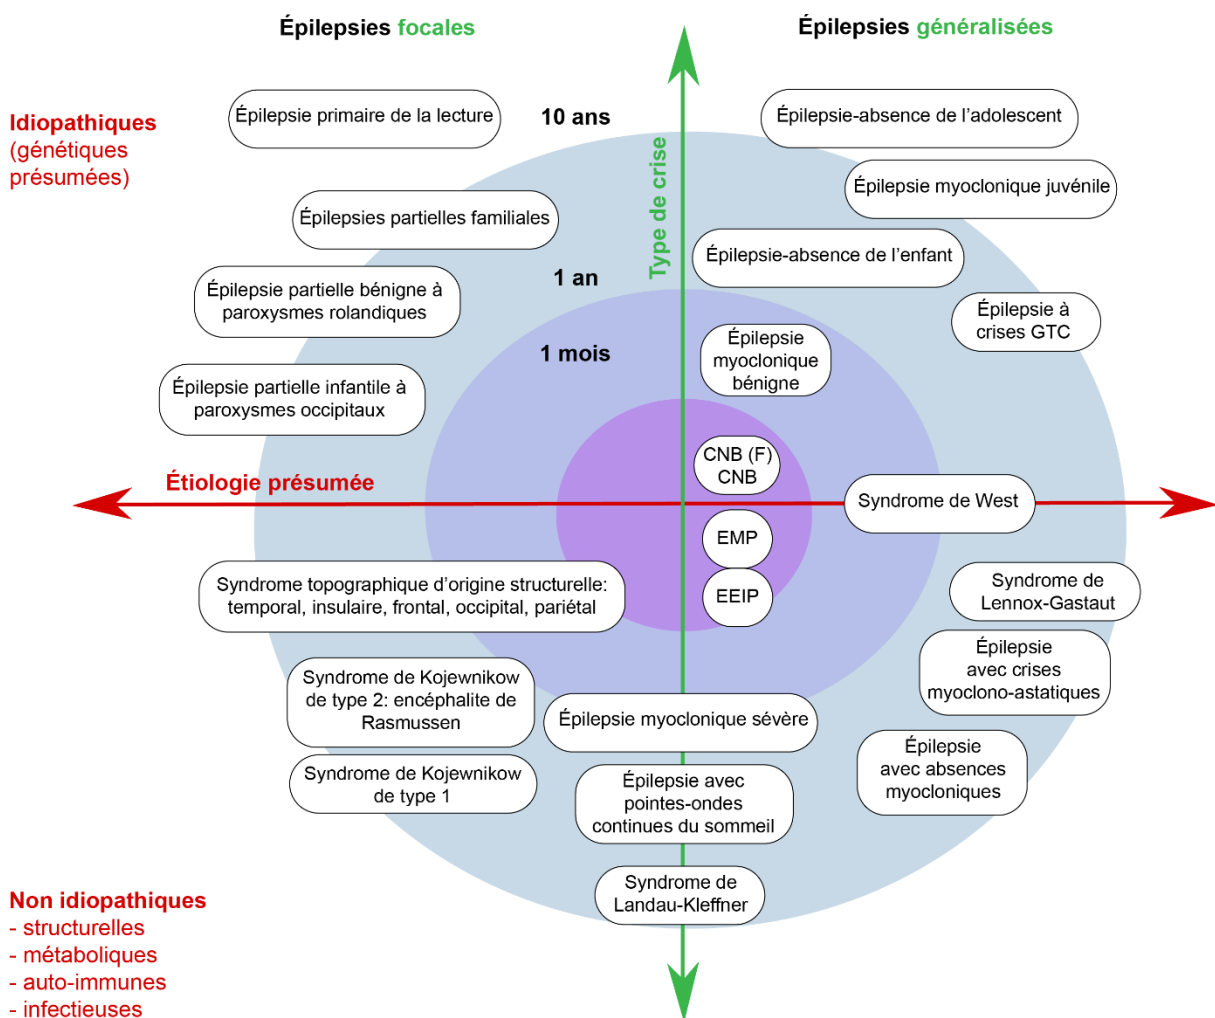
Épilepsies focales

Épilepsies généralisées

Idiopathiques (génétiques présumées)

Épilepsie primaire de la lecture

10 ans

Épilepsie-absence de l'adolescent

Épilepsie myoclonique juvénile

Type de crise

Épilepsies partielles familiales

Épilepsie-absence de l'enfant

1 an

Épilepsie partielle bénigne à paroxysmes rolandiques

Épilepsie à crises GTC

1 mois

Épilepsie myoclonique bénigne

Épilepsie partielle infantile à paroxysmes occipitaux

CNB (F) CNB

Étiologie présumée

Syndrome de West

EMP

Syndrome topographique d'origine structurelle: temporal, insulaire, frontal, occipital, pariétal

EEIP

Syndrome de Lennox-Gastaut

Épilepsie avec crises myoclono-astatiques

Syndrome de Kojewnikow de type 2: encéphalite de Rasmussen

Épilepsie myoclonique sévère

Épilepsie avec absences myocloniques

Syndrome de Kojewnikow de type 1

Épilepsie avec pointes-ondes continues du sommeil

Syndrome de Landau-Kleffner

Non idiopathiques
- structurelles
- métaboliques
- auto-immunes
- infectieuses